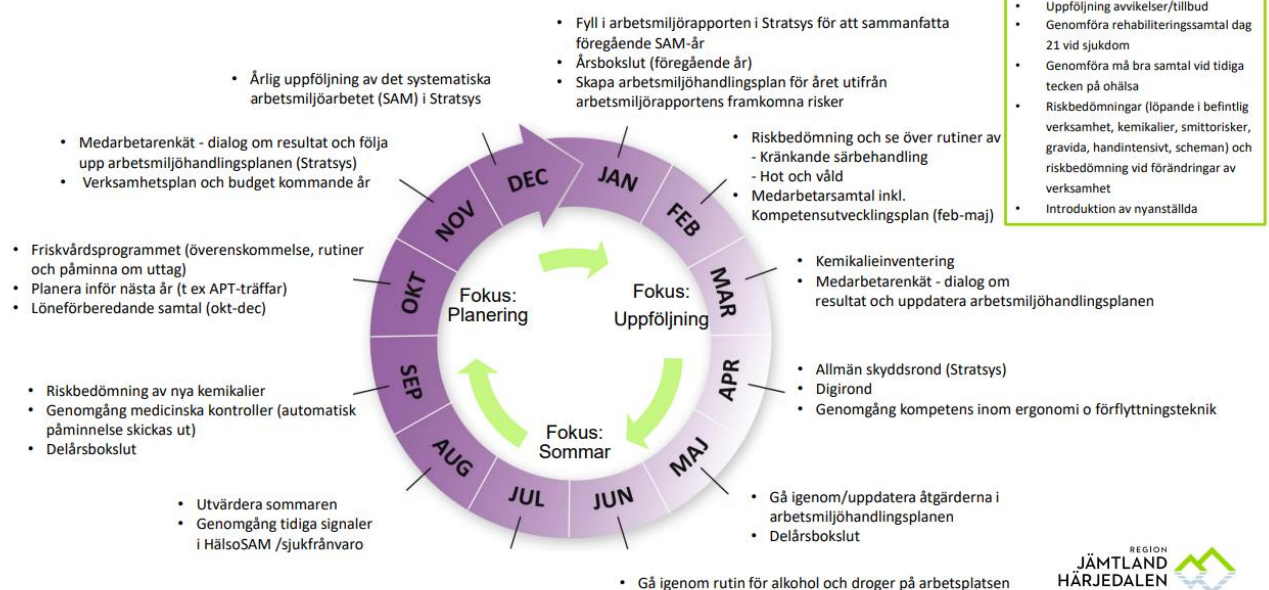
- Uppföljning avvikelser/tillbud
- Genomföra rehabiliteringssamtal dag 21 vid sjukdom
- Genomföra må bra samtal vid tidiga tecken på ohälsa
- Riskbedömningar (löpande i befintlig verksamhet, kemikalier, smittorisker, gravida, handintensivt, scheman) och riskbedömning vid förändringar av verksamhet
- Introduktion av nyanställda

- Fyll i arbetsmiljörapporten i Stratsys för att sammanfatta föregående SAM-år
- Årsbokslut (föregående år)
- Skapa arbetsmiljöhandlingsplan för året utifrån arbetsmiljörapportens framkomna risker

- Årlig uppföljning av det systematiska arbetsmiljöarbetet (SAM) i Stratsys

- Medarbetarenkät - dialog om resultat och följa upp arbetsmiljöhandlingsplanen (Stratsys)
- Verksamhetsplan och budget kommande år

- Riskbedömning och se över rutiner av
- Kränkande särbehandling
- Hot och våld
- Medarbetarsamtal inkl. Kompetensutvecklingsplan (feb-maj)

- Friskvårdsprogrammet (överenskommelse, rutiner och påminna om uttag)
- Planera inför nästa år (t ex APT-träffar)
- Löneförberedande samtal (okt-dec)

- Kemikalieinventering
- Medarbetarenkät - dialog om resultat och uppdatera arbetsmiljöhandlingsplanen

DEC
JAN
FEB
MAR
APR
MAJ
JUN
JUL
AUG
SEP
OKT
NOV

Fokus: Planering
Fokus: Uppföljning
Fokus: Sommar

- Riskbedömning av nya kemikalier
- Genomgång medicinska kontroller (automatisk påminnelse skickas ut)
- Delårsbokslut

- Allmän skyddsrond (Stratsys)
- Digirond
- Genomgång kompetens inom ergonomi o förflyttningsteknik

- Utvärdera sommaren
- Genomgång tidiga signaler i HälsoSAM /sjukfrånvaro

- Gå igenom/uppdatera åtgärderna i arbetsmiljöhandlingsplanen
- Delårsbokslut

- Gå igenom rutin för alkohol och droger på arbetsplatsen

REGION JÄMTLAND HÄRJEDALEN